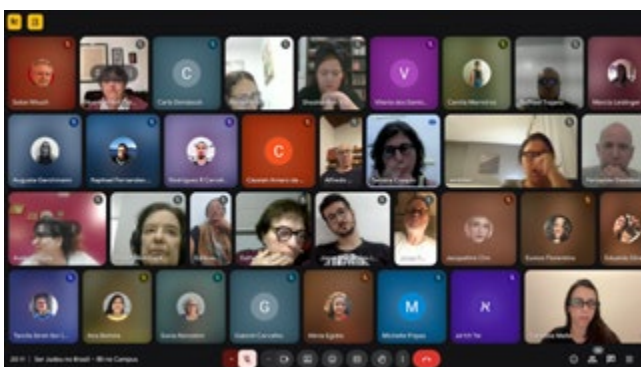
C

V

C

G

M

Augusto Gerchmann

Raphael Fernandes

Carla Genaum

Vitoria dos Santo...

Camila Marcal

Marcia Lestinger

Rodrigues R Carvalh...

Cesare Amaro de...

Alfredo

Tatiana Coppi

Fernando

Jacqueline Clos

Gustavo Fernandes

Eduardo

Tarcila Sirot

Ana Beatriz

Gabriel Carvalho

Maria Agnes

Michelle Pinto

20:11 | Ser Judeu no Brasil – 18 no Campus